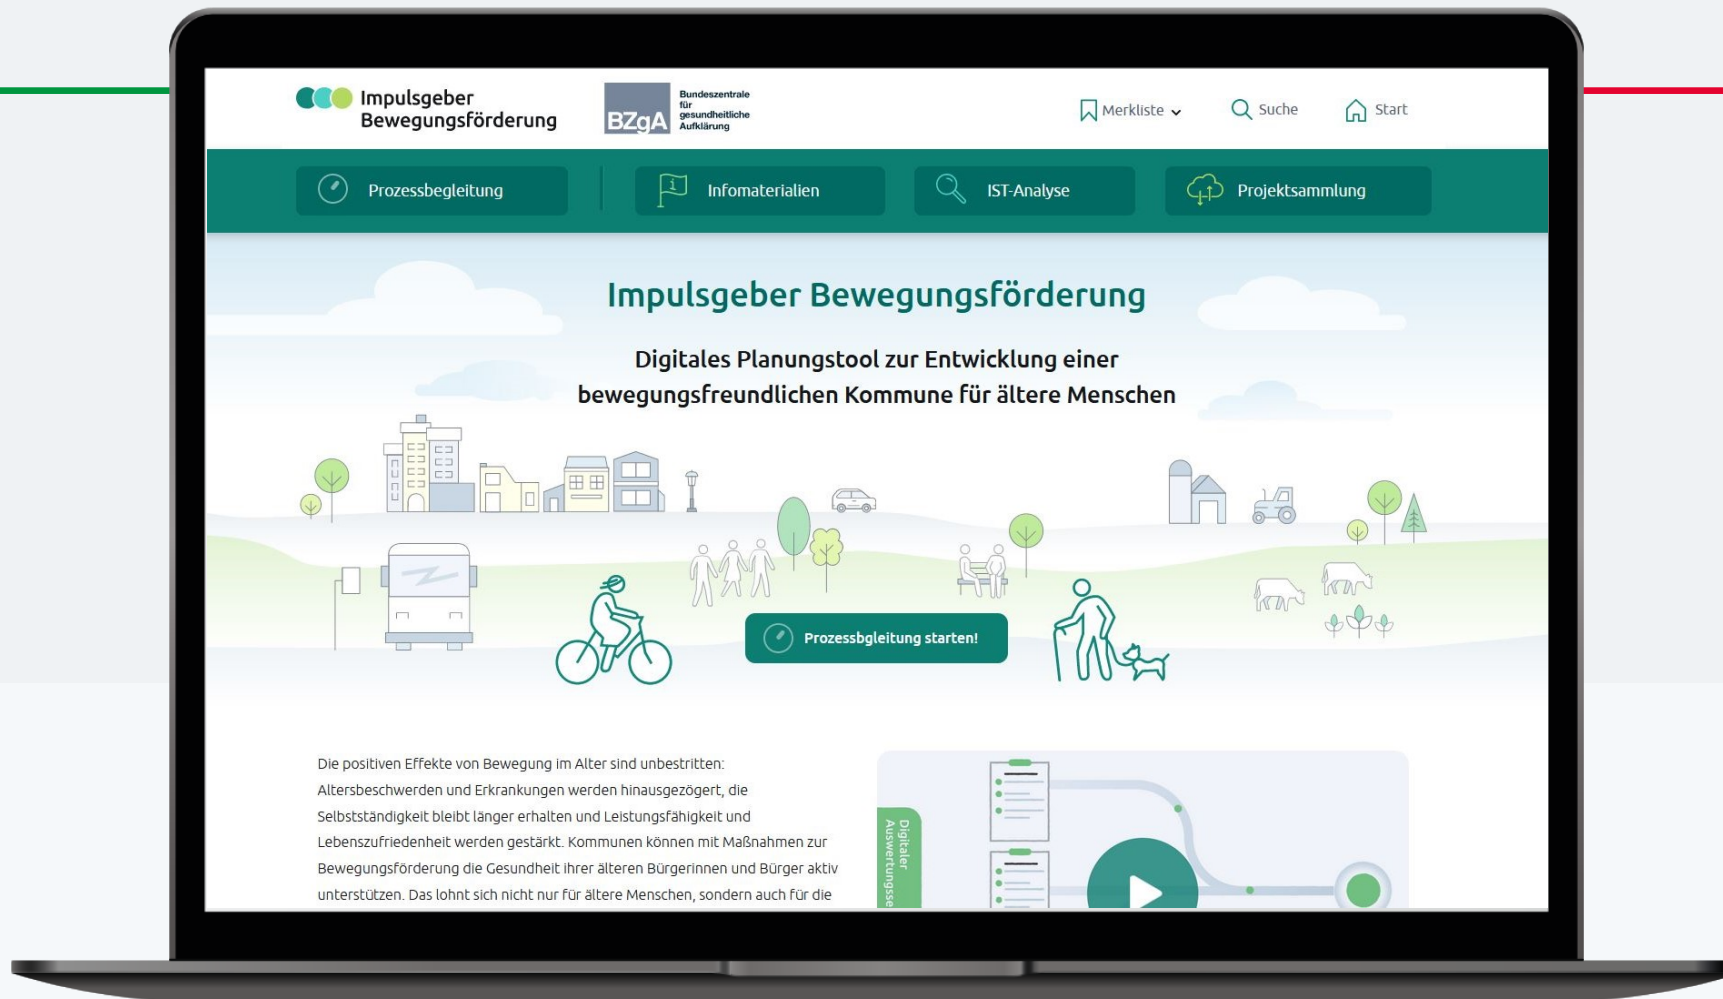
Impulsgeber Bewegungsförderung

BZgA Bundeszentrale für gesundheitliche Aufklärung

Merkliste Suche Start

Prozessbegleitung Infomaterialien IST-Analyse Projektsammlung

Impulsgeber Bewegungsförderung

Digitales Planungstool zur Entwicklung einer bewegungsfreundlichen Kommune für ältere Menschen

Prozessbgleitung starten!

Die positiven Effekte von Bewegung im Alter sind unbestritten: Altersbeschwerden und Erkrankungen werden hinausgezögert, die Selbstständigkeit bleibt länger erhalten und Leistungsfähigkeit und Lebenszufriedenheit werden gestärkt. Kommunen können mit Maßnahmen zur Bewegungsförderung die Gesundheit ihrer älteren Bürgerinnen und Bürger aktiv unterstützen. Das lohnt sich nicht nur für ältere Menschen, sondern auch für die

Digitaler Auswertungsse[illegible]